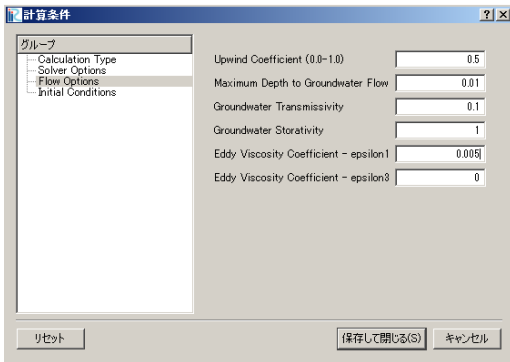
計算条件

?
X

グループ
Calculation Type
Solver Options
Flow Options
Initial Conditions

| | |
|---|---|
| Upwind Coefficient (0.0-1.0) | 0.5 |
| Maximum Depth to Groundwater Flow | 0.01 |
| Groundwater Transmissivity | 0.1 |
| Groundwater Storativity | 1 |
| Eddy Viscosity Coefficient - epsilon1 | 0.005 |
| Eddy Viscosity Coefficient - epsilon3 | 0 |

リセット

保存して閉じる(S)
キャンセル